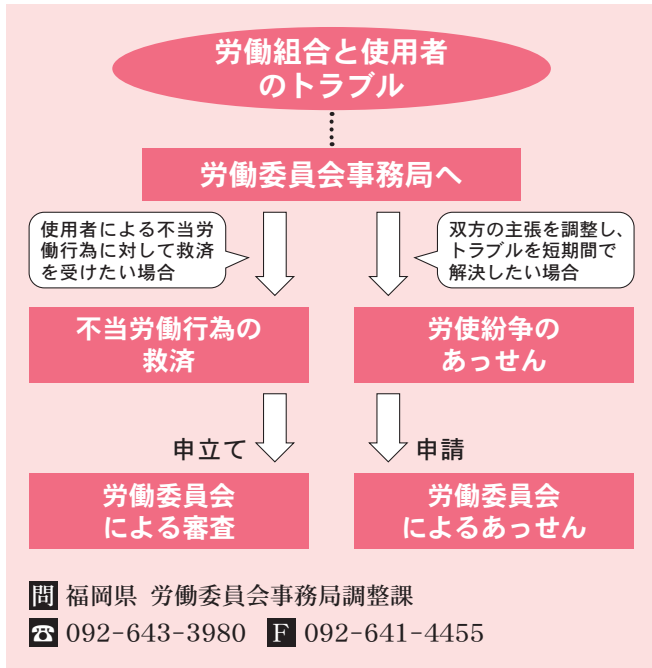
労働組合と使用者のトラブル

労働委員会事務局へ

使用者による不当労働行為に対して救済を受けたい場合

双方の主張を調整し、トラブルを短期間で解決したい場合

不当労働行為の救済

労使紛争のあっせん

申立て

申請

労働委員会による審査

労働委員会によるあっせん

問 福岡県 労働委員会事務局調整課

☎ 092-643-3980 F 092-641-4455